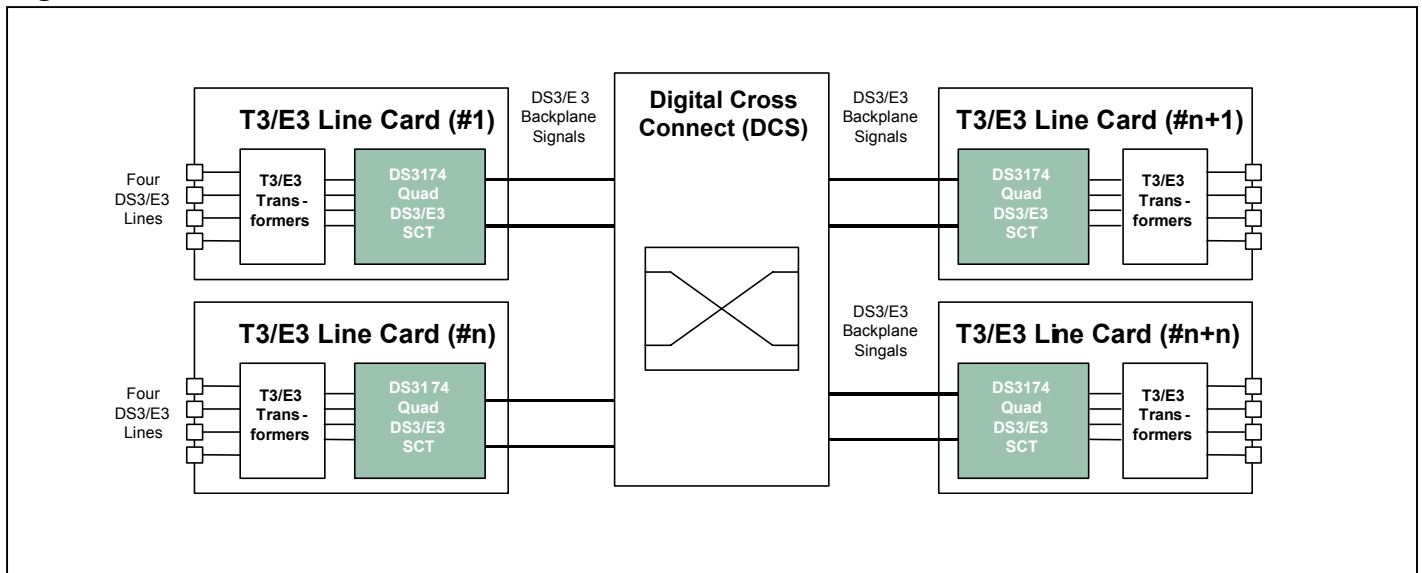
T3/E3 Line Card (#1)

DS3/E 3 Backplane Signals

Digital Cross Connect (DCS)

DS3/E3 Backplane Signals

T3/E3 Line Card (#n+1)

Four DS3/E3 Lines

T3/E3 Trans-formers

DS3174 Quad DS3/E3 SCT

DS3174 Quad DS3/E3 SCT

T3/E3 Trans-formers

T3/E3 Line Card (#n)

DS3/E3 Backplane Singals

T3/E3 Line Card (#n+n)

Four DS3/E3 Lines

T3/E3 Trans-formers

DS3174 Quad DS3/E3 SCT

DS3174 Quad DS3/E3 SCT

T3/E3 Trans-formers